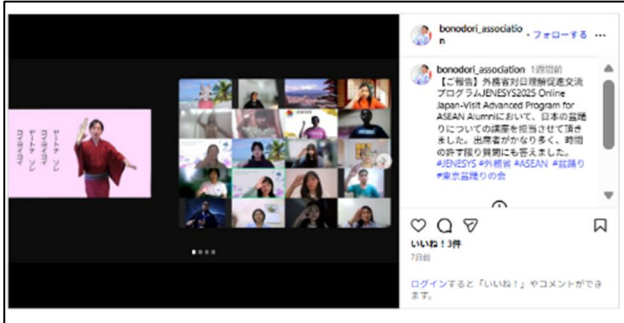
ヤートナ ソレ
ヨーイヤナ
ヤートナ ソレ
ヨーイヤナ

bonodori_association • フォローする

bonodori_association 1週間前
【ご報告】外務省対日理解促進交流プログラムJENESYS2025 Online Japan-Visit Advanced Program for ASEAN Alumniにおいて、日本の盆踊りについての講座を担当させて頂きました。出席者がかなり多く、時間の許す限り質問にも答えました。
#JENESYS #外務省 #ASEAN #盆踊り #東京盆踊りの会

いいね！3件
7日前

ログインすると「いいね！」やコメントができます。